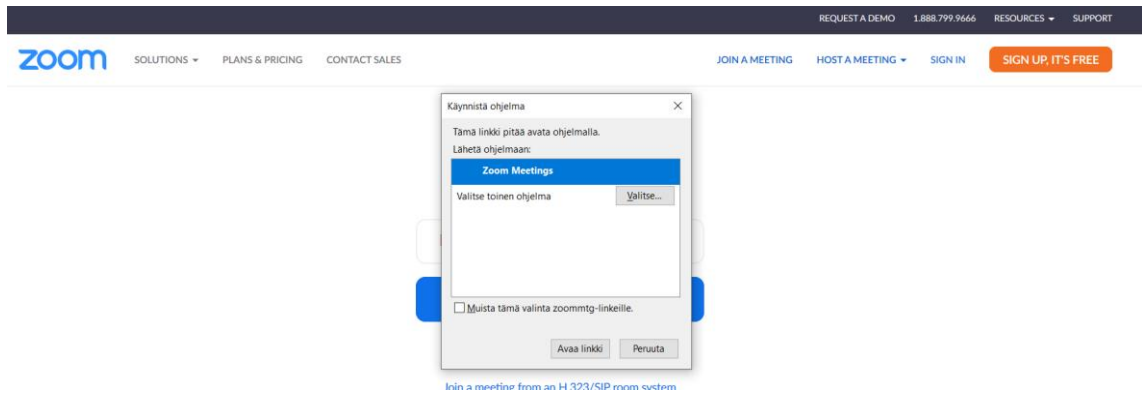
REQUEST A DEMO 1.888.799.9666 RESOURCES ▾ SUPPORT

zoom SOLUTIONS ▾ PLANS & PRICING CONTACT SALES JOIN A MEETING HOST A MEETING ▾ SIGN IN SIGN UP, IT'S FREE

Käynnistä ohjelma ×

Tämä linkki pitää avata ohjelmalla.
Lähetä ohjelmaan:

Zoom Meetings

Valitse toinen ohjelma Valitse...

Muista tämä valinta zoommtg-linkeille.

Avaa linkki Peruuta

Join a meeting from an H.323/SIP room system